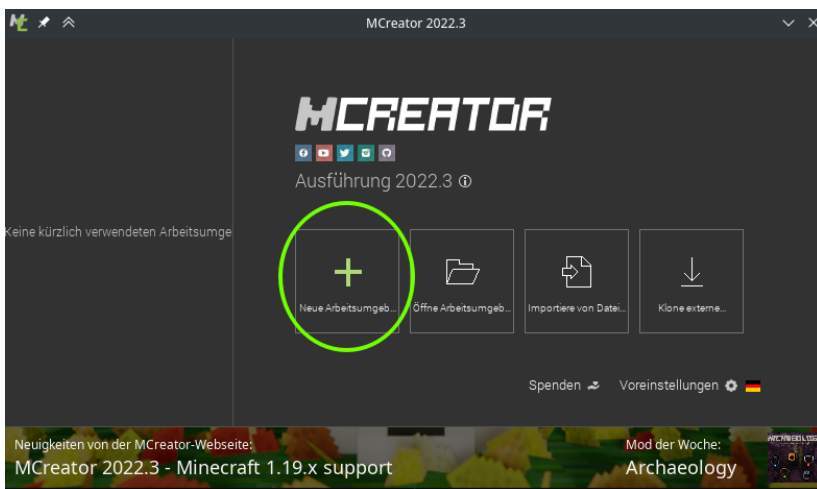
MCreator 2022.3

Keine kürzlich verwendeten Arbeitsumge

MCREATOR

Ausführung 2022.3

+
Neue Arbeitsumgeb...

Öffne Arbeitsumgeb...

Importiere von Datei...

Klone externe...

Spenden

Voreinstellungen

Neuigkeiten von der MCreator-Webseite:
MCreator 2022.3 - Minecraft 1.19.x support

Mod der Woche:
Archaeology